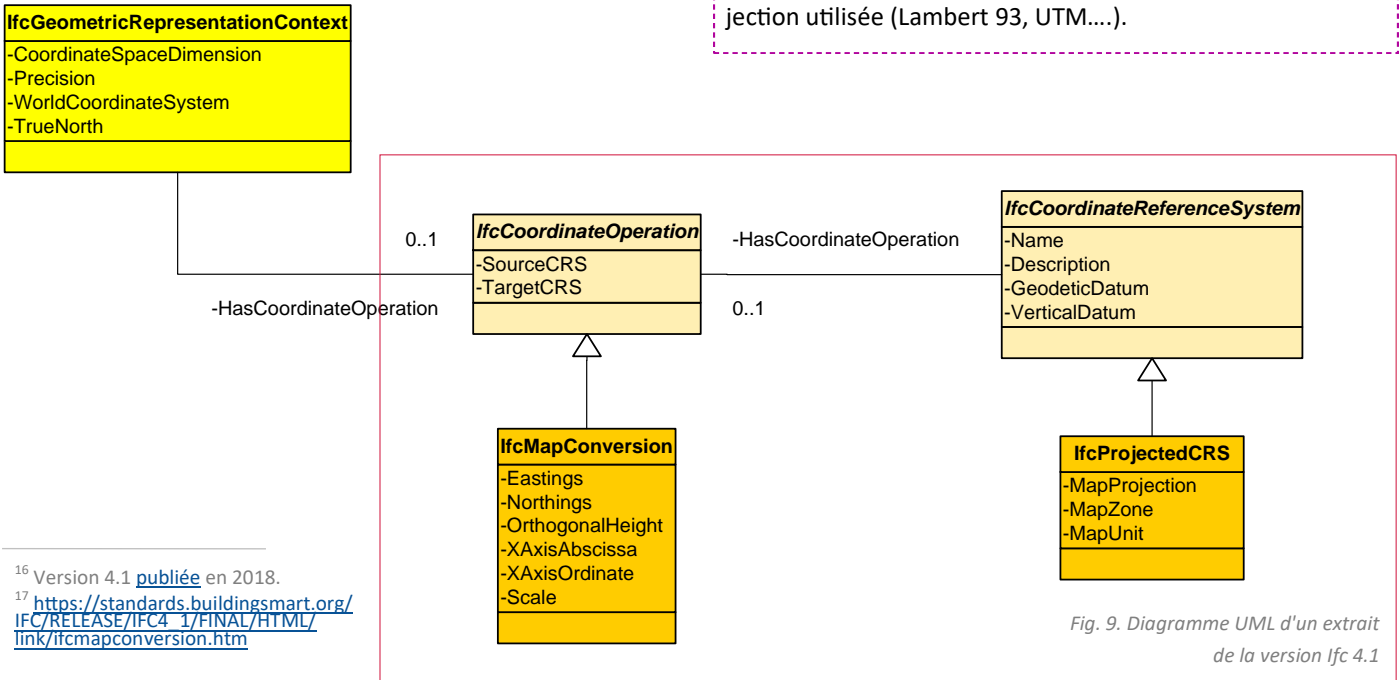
jection utilisée (Lambert 93, UTM….).

IfcGeometricRepresentationContext
-CoordinateSpaceDimension
-Precision
-WorldCoordinateSystem
-TrueNorth

0..1

-HasCoordinateOperation

IfcCoordinateOperation
-SourceCRS
-TargetCRS

-HasCoordinateOperation

0..1

IfcCoordinateReferenceSystem
-Name
-Description
-GeodeticDatum
-VerticalDatum

IfcMapConversion
-Eastings
-Northings
-OrthogonalHeight
-XAxisAbscissa
-XAxisOrdinate
-Scale

IfcProjectedCRS
-MapProjection
-MapZone
-MapUnit

$^{16}$ Version 4.1 publiée en 2018.
$^{17}$ https://standards.buildingsmart.org/IFC/RELEASE/IFC4_1/FINAL/HTML/link/ifcmapconversion.htm

Fig. 9. Diagramme UML d'un extrait de la version Ifc 4.1